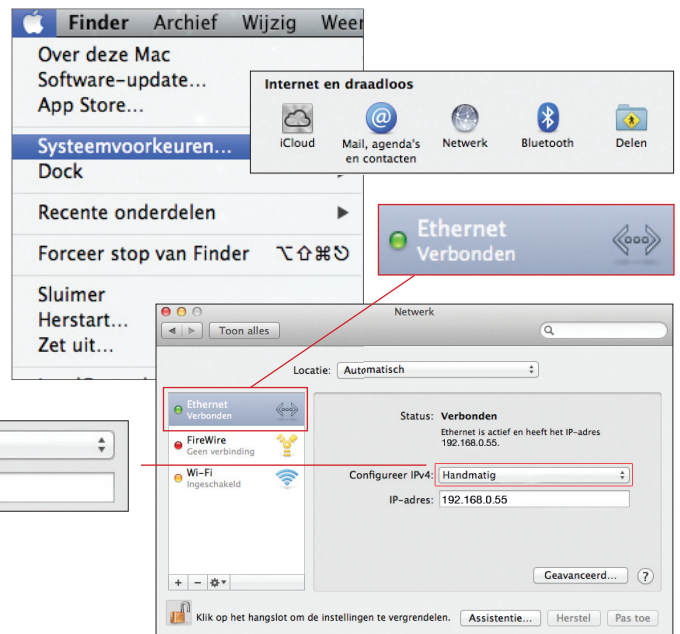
Finder Archief Wijzig Weer

Over deze Mac
Software-update...
App Store...

Systeemvoorkeuren...
Dock

Recente onderdelen ▶

Forceer stop van Finder ⌥⇧⌘⎋

Sluimer
Herstart...
Zet uit...

Internet en draadloos

iCloud
Mail, agenda's en contacten
Netwerk
Bluetooth
Delen

Ethernet
Verbonden

Netwerk

Toon alles

Locatie: Automatisch

Ethernet
Verbonden

FireWire
Geen verbinding

Wi-Fi
Ingeschakeld

Status: Verbonden
Ethernet is actief en heeft het IP-adres 192.168.0.55.

Configureer IPv4: Handmatig

IP-adres: 192.168.0.55

Geavanceerd...
?

Klik op het hangslot om de instellingen te vergrendelen.
Assistentie...
Herstel
Pas toe